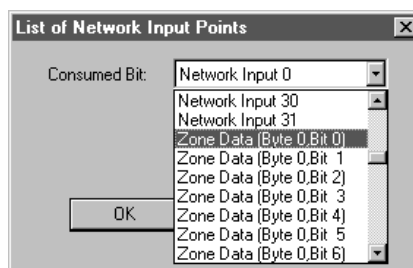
List of Network Input Points

Consumed Bit: Network Input 0

Network Input 30
Network Input 31
Zone Data (Byte 0,Bit 0)
Zone Data (Byte 0,Bit 1
Zone Data (Byte 0,Bit 2)
Zone Data (Byte 0,Bit 3
Zone Data (Byte 0,Bit 4)
Zone Data (Byte 0,Bit 5
Zone Data (Byte 0,Bit 6)

OK